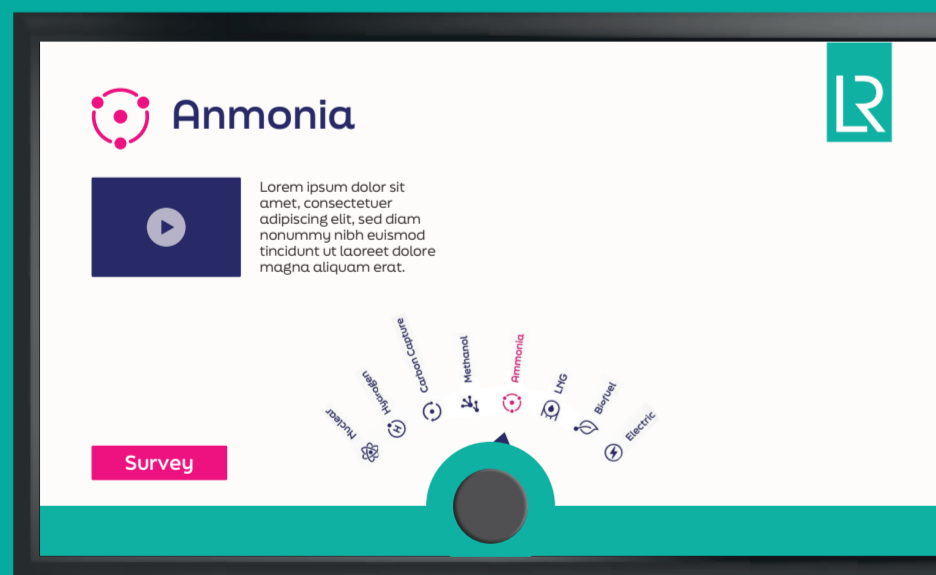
Anmonia

LR

Lorem ipsum dolor sit amet, consectetuer adipiscing elit, sed diam nonummy nibh euismod tincidunt ut laoreet dolore magna aliquam erat.

Nuclear
Hydrogen
Carbon Capture
Methanol
Ammonia
LNG
Biofuel
Electric

Survey